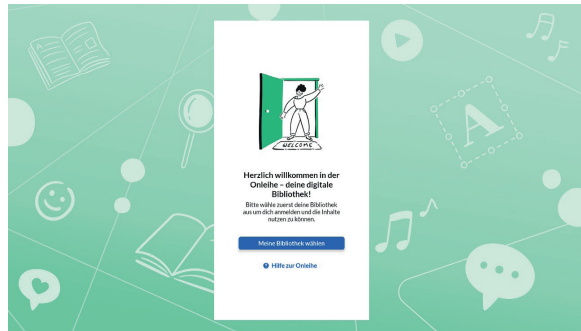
WELCOME

Herzlich willkommen in der Onleihe – deine digitale Bibliothek!

Bitte wähle zuerst deine Bibliothek aus um dich anmelden und die Inhalte nutzen zu können.

Meine Bibliothek wählen

Hilfe zur Onleihe